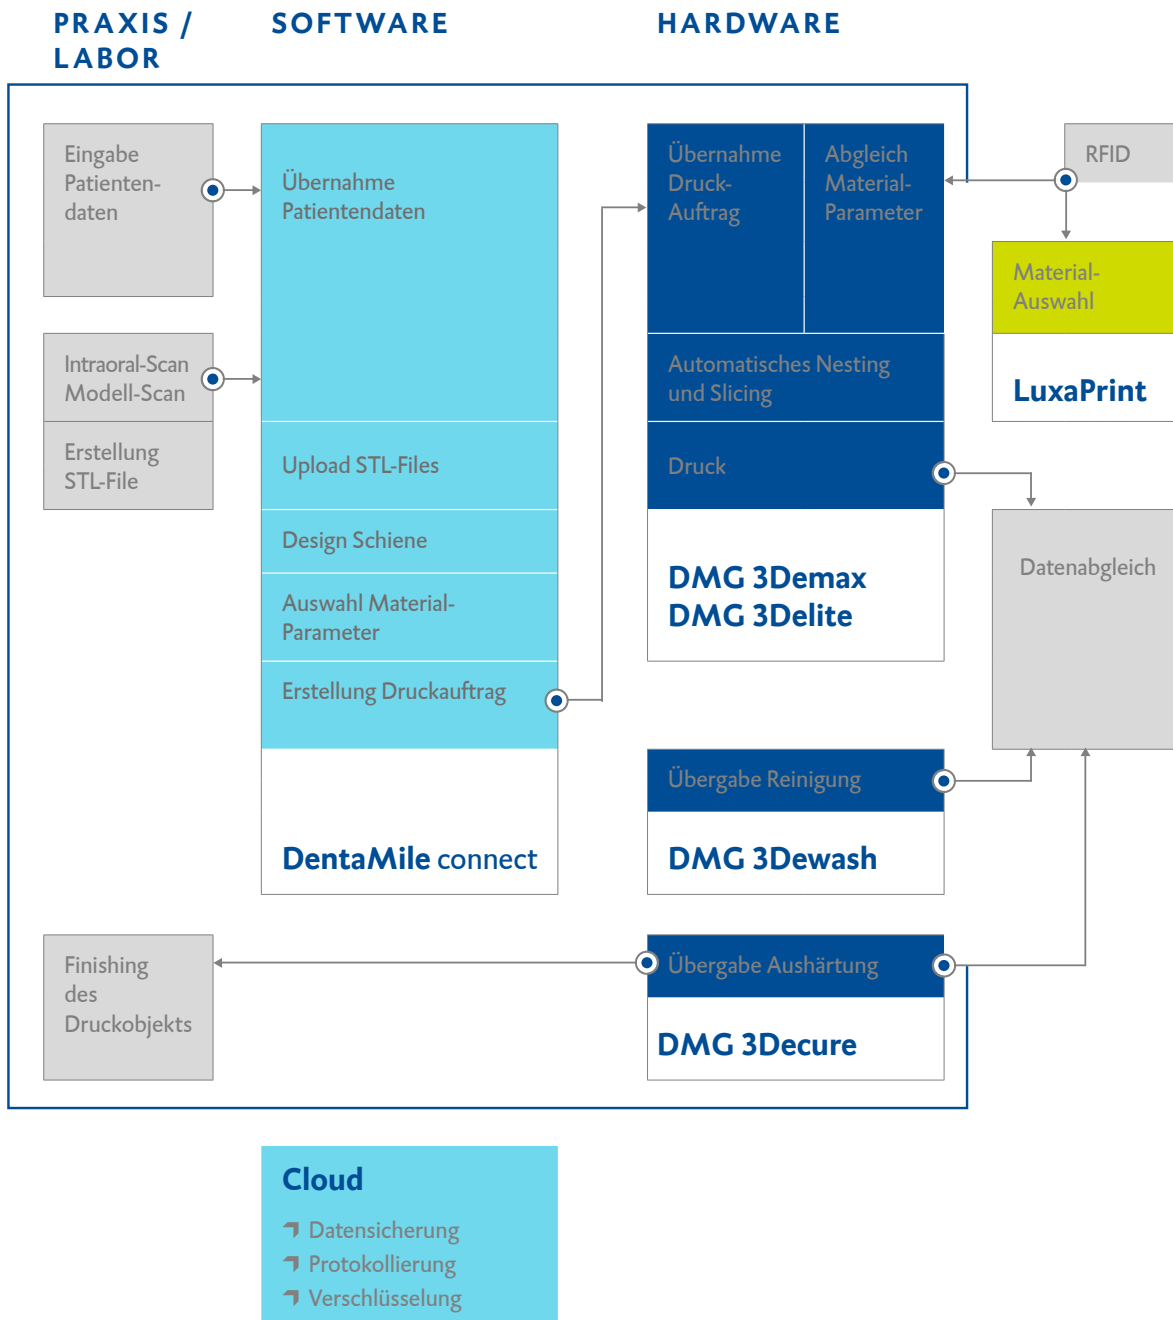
PRAXIS / LABOR

SOFTWARE

HARDWARE

Eingabe Patientendaten

Intraoral-Scan Modell-Scan

Erstellung STL-File

Übernahme Patientendaten

Upload STL-Files

Design Schiene

Auswahl Material-Parameter

Erstellung Druckauftrag

DentaMile connect

Übernahme Druck-Auftrag

Abgleich Material-Parameter

Automatisches Nesting und Slicing

Druck

DMG 3Demax
DMG 3Delite

RFID

Material-Auswahl

LuxaPrint

Datenabgleich

Übergabe Reinigung

DMG 3Dewash

Finishing des Druckobjekts

Übergabe Aushärtung

DMG 3Decure

Cloud

Datensicherung
Protokollierung
Verschlüsselung